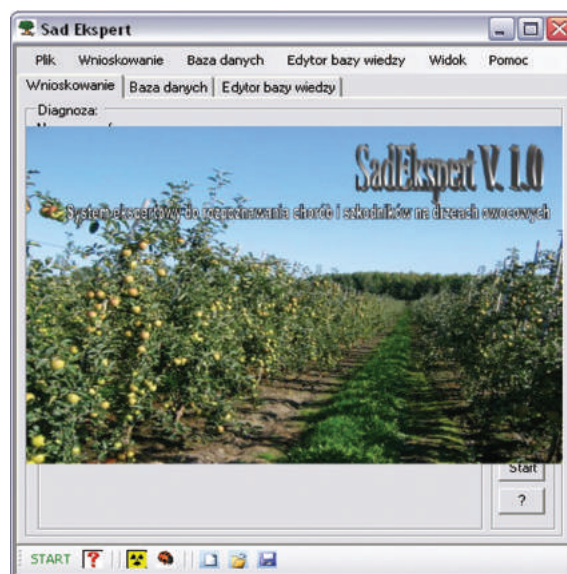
Sad Ekspert

Plik Wnioskowanie Baza danych Edytor bazy wiedzy Widok Pomoc

Wnioskowanie | Baza danych | Edytor bazy wiedzy

Diagnoza:

SadEkspert V. 1.0

System ekspertowy do rozpoznawania chorób i szkodników na drzewach owocowych

Start

?

START ?